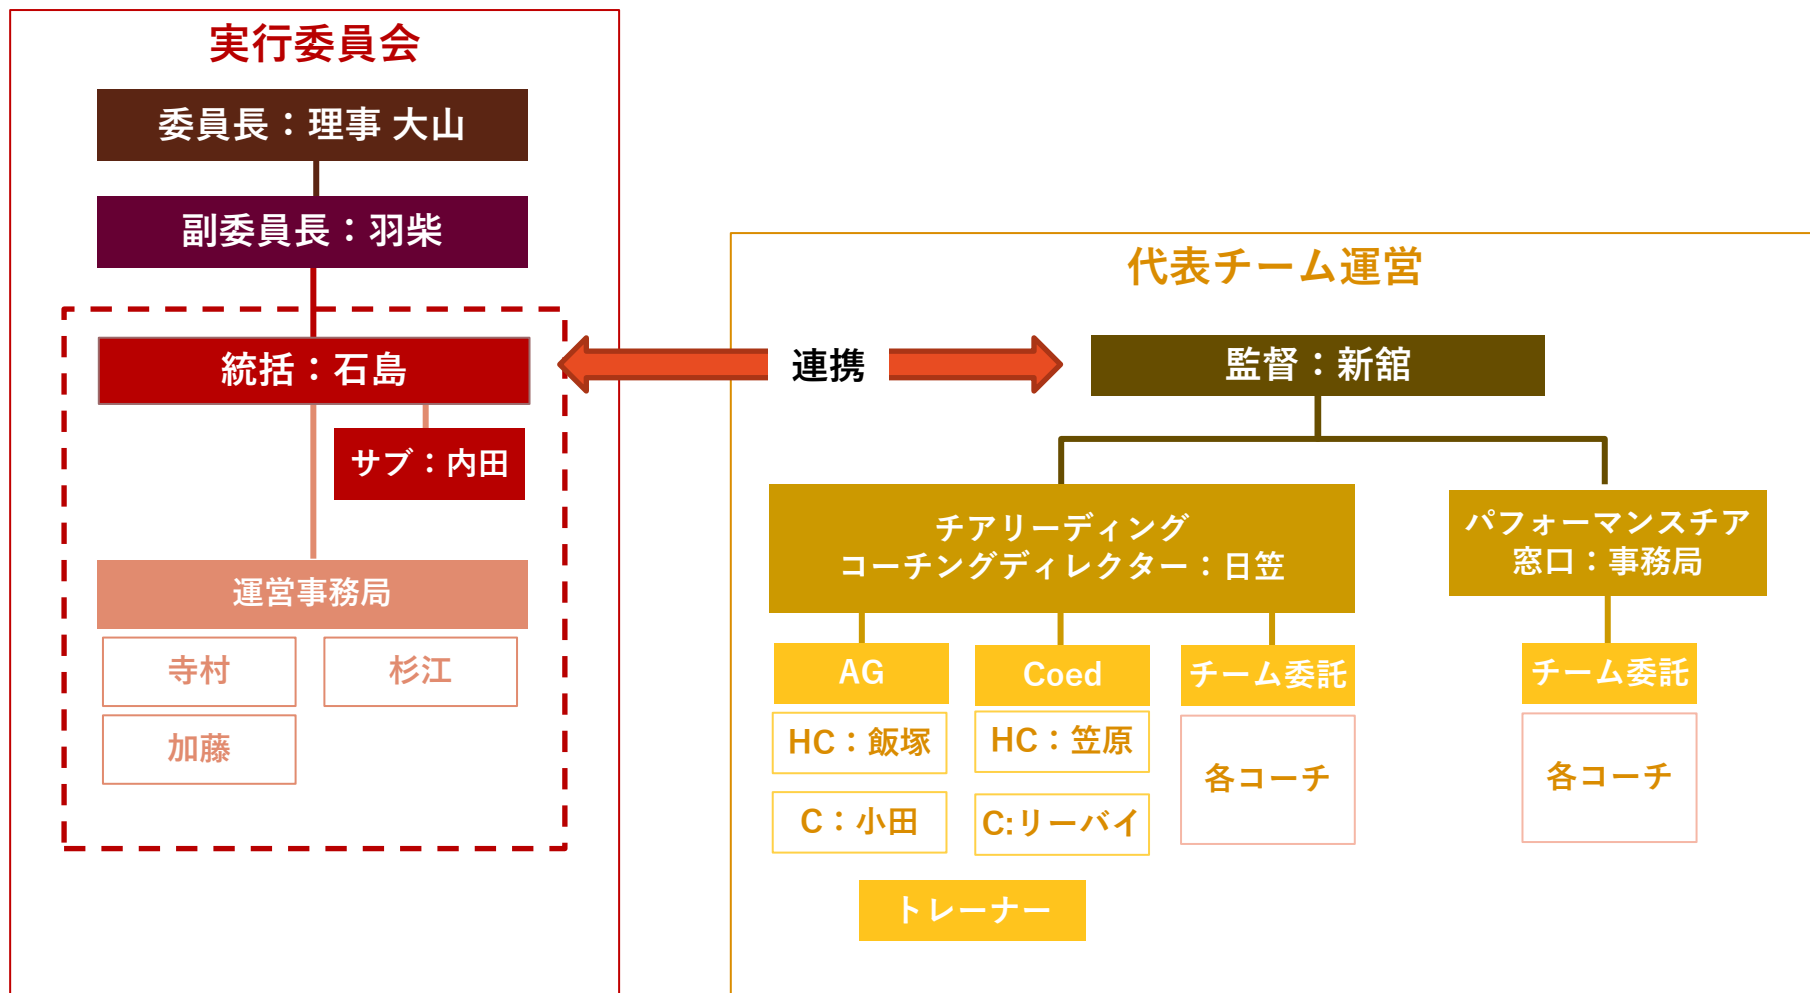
実行委員会

委員長：理事 大山

副委員長：羽柴

統括：石島

サブ：内田

運営事務局

寺村

杉江

加藤

連携

代表チーム運営

監督：新舘

チアリーディング
コーチングディレクター：日笠

パフォーマンスチア
窓口：事務局

AG

Coed

チーム委託

チーム委託

HC：飯塚

HC：笠原

各コーチ

各コーチ

C：小田

C:リーバイ

トレーナー